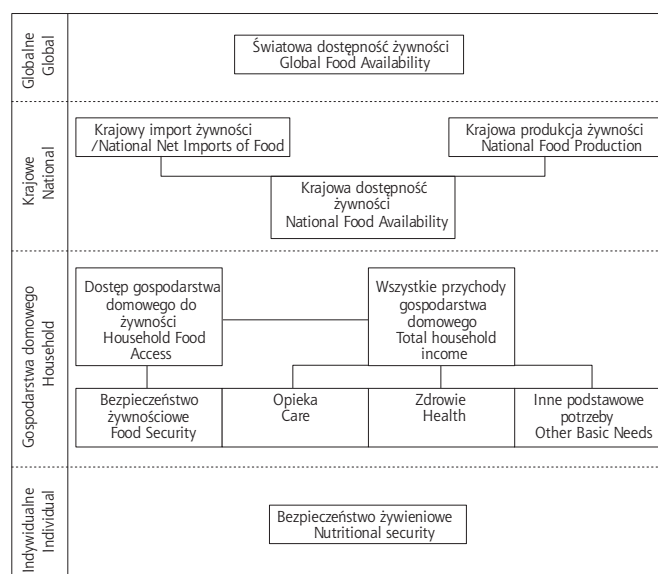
Globalne
Global

Światowa dostępność żywności
Global Food Availability

Krajowe
National

Krajowy import żywności
/National Net Imports of Food

Krajowa produkcja żywności
National Food Production

Krajowa dostępność żywności
National Food Availability

Gospodarstwa domowego
Household

Dostęp gospodarstwa domowego do żywności
Household Food Access

Wszystkie przychody gospodarstwa domowego
Total household income

Bezpieczeństwo żywnościowe
Food Security

Opieka
Care

Zdrowie
Health

Inne podstawowe potrzeby
Other Basic Needs

Indywidualne
Individual

Bezpieczeństwo żywieniowe
Nutritional security